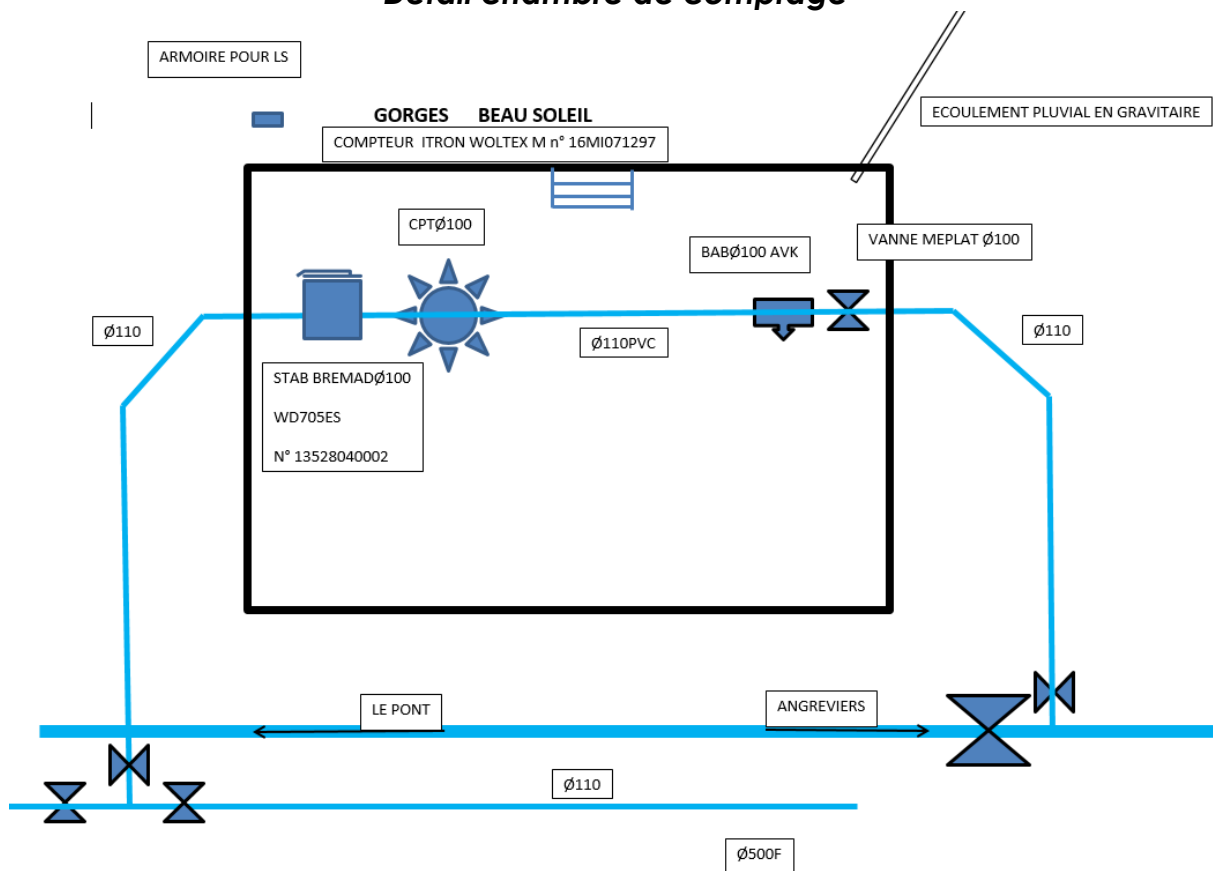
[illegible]

ARMOIRE POUR LS

GORGES BEAU SOLEIL

COMPTEUR ITRON WOLTEX M n° 16MI071297

ECOULEMENT PLUVIAL EN GRAVITAIRE

CPTØ100

BABØ100 AVK

VANNE MEPLAT Ø100

Ø110

Ø110PVC

Ø110

STAB BREMADØ100

WD705ES

N° 13528040002

LE PONT

ANGREVIERS

Ø110

Ø500F